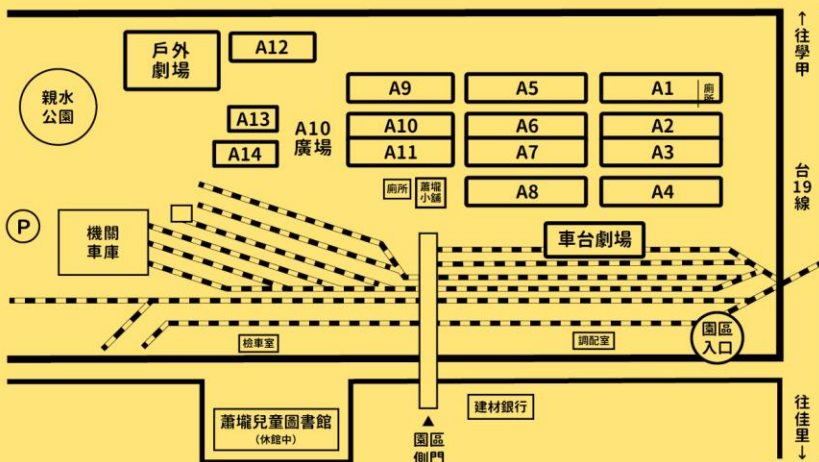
戶外劇場

A12

親水公園

A9

A5

A1

廁所

A13

A10廣場

A10

A6

A2

A14

A11

A7

A3

廁所

蕭壠小舖

A8

A4

↑往學甲

台19線

P

機關車庫

車台劇場

園區入口

檢車室

調配室

蕭壠兒童圖書館
(休館中)

▲
園區側門

建材銀行

往佳里↓